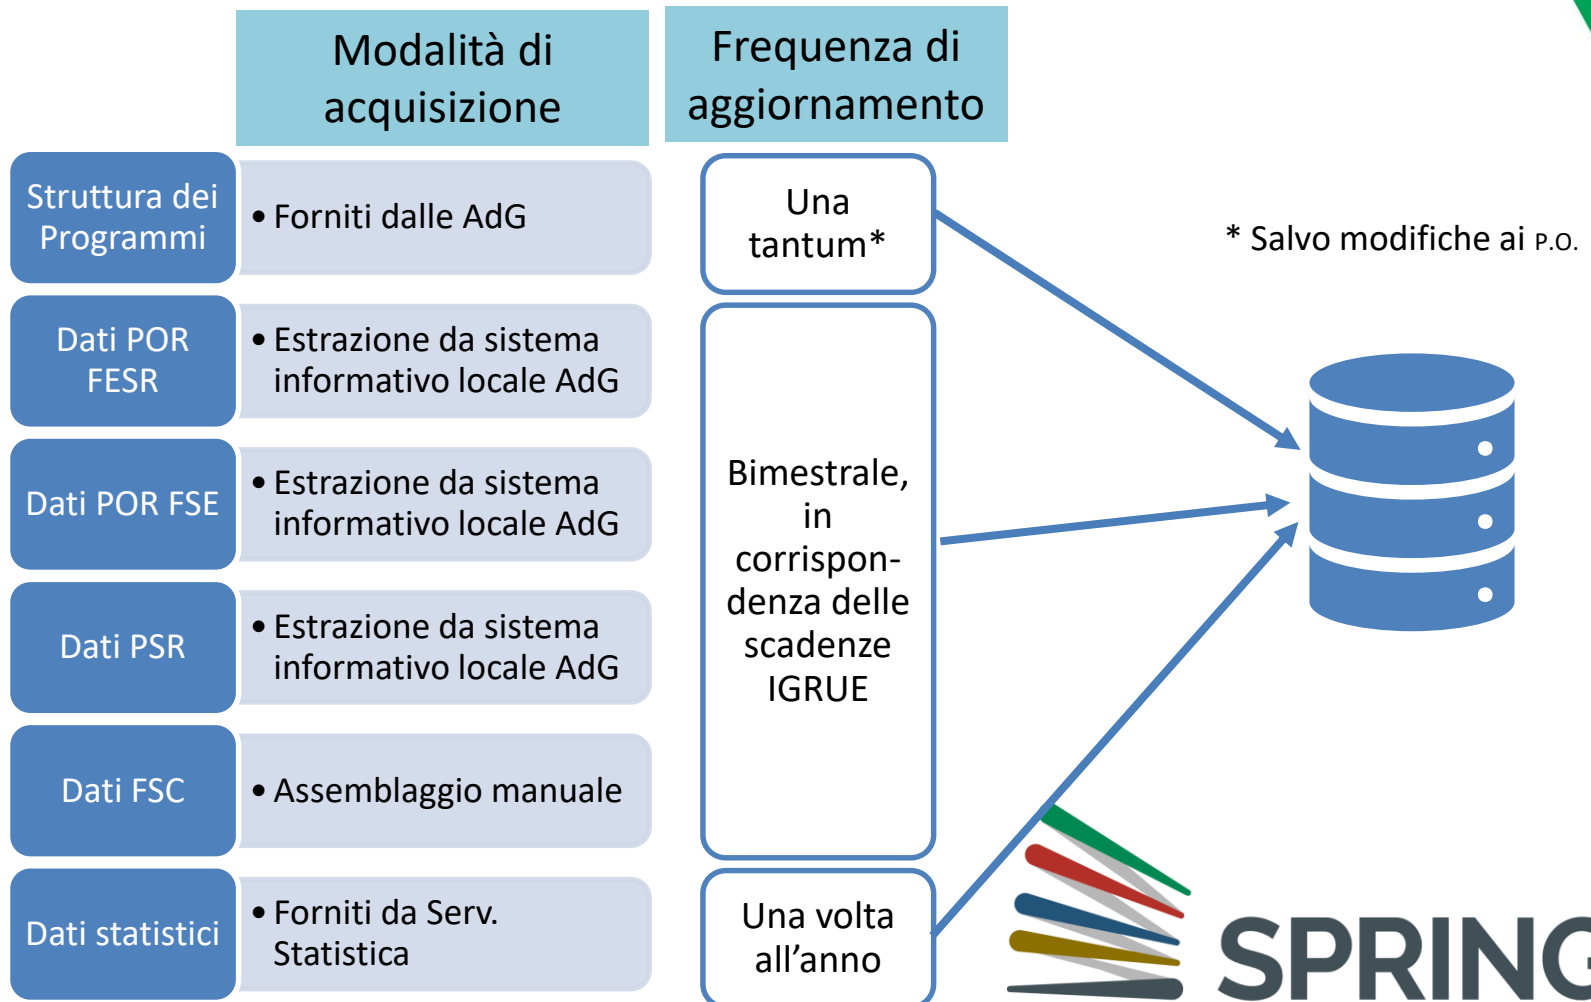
Modalità di acquisizione

Frequenza di aggiornamento

Struttura dei Programmi

• Forniti dalle AdG

Una tantum*

* Salvo modifiche ai P.O.

Dati POR FESR

• Estrazione da sistema informativo locale AdG

Dati POR FSE

• Estrazione da sistema informativo locale AdG

Bimestrale, in corrispondenza delle scadenze IGRUE

Dati PSR

• Estrazione da sistema informativo locale AdG

Dati FSC

• Assemblaggio manuale

Dati statistici

• Forniti da Serv. Statistica

Una volta all'anno

SPRING